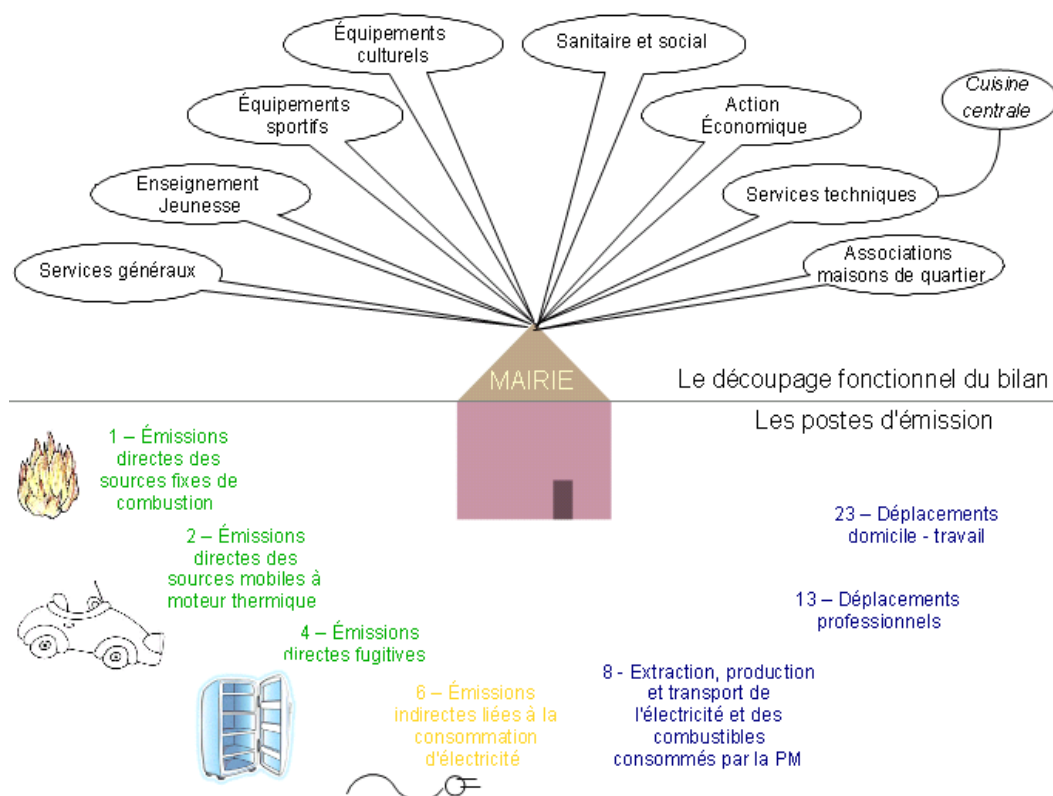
Équipements culturels

Sanitaire et social

Équipements sportifs

Action Économique

Cuisine centrale

Enseignement Jeunesse

Services techniques

Services généraux

Associations maisons de quartier

MAIRIE

Le découpage fonctionnel du bilan

Les postes d'émission

1 – Émissions directes des sources fixes de combustion

2 – Émissions directes des sources mobiles à moteur thermique

4 – Émissions directes fugitives

6 – Émissions indirectes liées à la consommation d'électricité

8 - Extraction, production et transport de l'électricité et des combustibles consommés par la PM

23 – Déplacements domicile - travail

13 – Déplacements professionnels